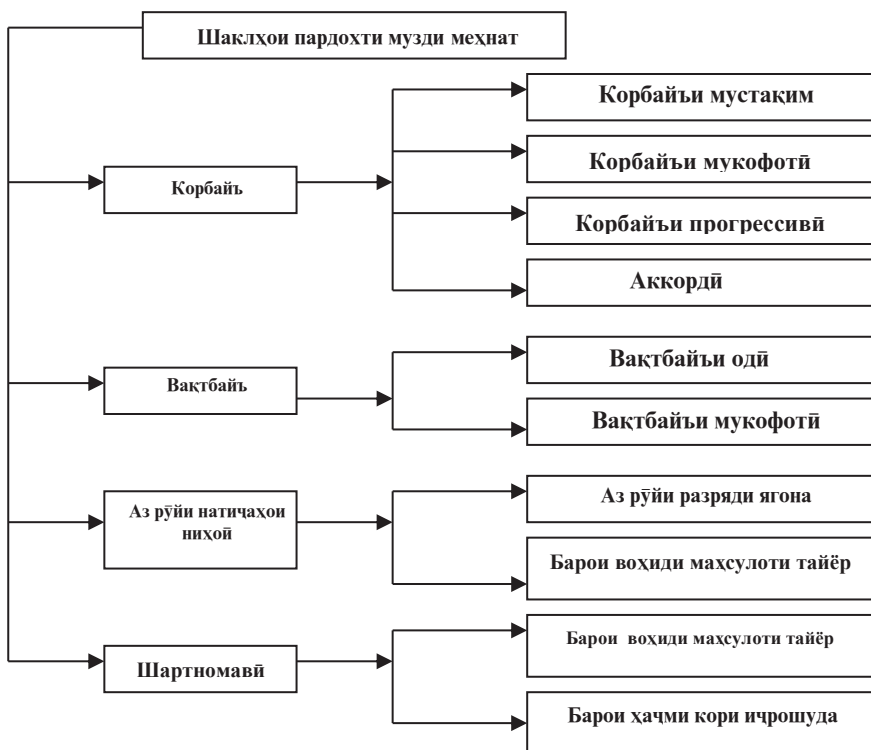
Шаклҳои пардохти музди меҳнат

Корбайъ

Корбайъи мустақим

Корбайъи мукофотӣ

Корбайъи прогрессивӣ

Аккордӣ

Вақтбайъ

Вақтбайъи одӣ

Вақтбайъи мукофотӣ

Аз рӯйи натиҷаҳои ниҳоӣ

Аз рӯйи разряди ягона

Барои воҳиди маҳсулоти тайёр

Шартномавӣ

Барои воҳиди маҳсулоти тайёр

Барои ҳаҷми кори иҷрошуда